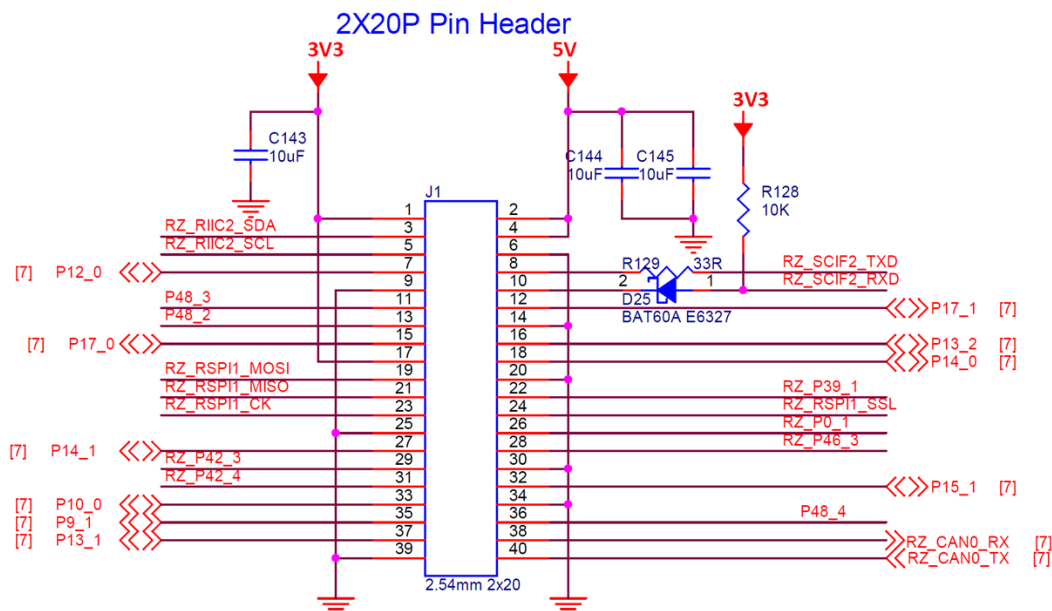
2X20P Pin Header

3V3
5V
3V3

C143
10uF

C144
10uF

C145
10uF

R128
10K

J1

RZ_RIIC2_SDA
RZ_RIIC2_SCL
[7] P12_0
P48_3
P48_2
[7] P17_0
RZ_RSPI1_MOSI
RZ_RSPI1_MISO
RZ_RSPI1_CK
[7] P14_1
RZ_P42_3
RZ_P42_4
[7] P10_0
[7] P9_1
[7] P13_1

1 2
3 4
5 6
7 8
9 10
11 12
13 14
15 16
17 18
19 20
21 22
23 24
25 26
27 28
29 30
31 32
33 34
35 36
37 38
39 40

2.54mm 2x20

R129 33R
2 1
D25
BAT60A E6327

RZ_SCIF2_TXD
RZ_SCIF2_RXD
P17_1 [7]
P13_2 [7]
P14_0 [7]
RZ_P39_1
RZ_RSPI1_SSL
RZ_P0_1
RZ_P46_3
P15_1 [7]
P48_4
RZ_CAN0_RX [7]
RZ_CAN0_TX [7]